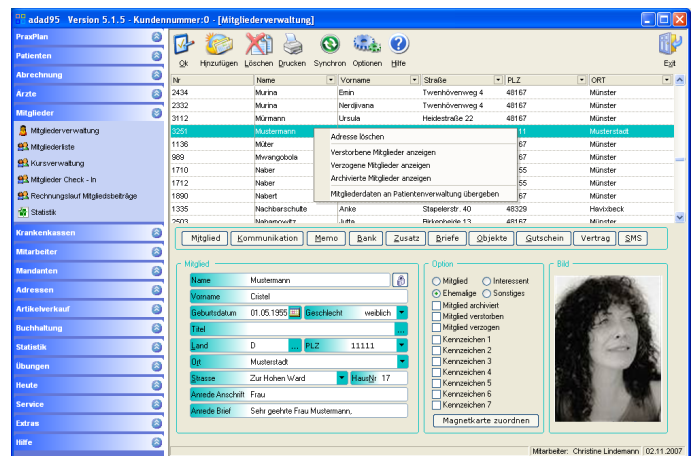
adad95 Version 5.1.5 - Kundennummer:0 - [Mitgliederverwaltung]

PraxPlan
Patienten
Abrechnung
Ärzte
Mitglieder
Mitgliederverwaltung
Mitgliederliste
Kursverwaltung
Mitglieder Check - In
Rechnungslauf Mitgliedsbeiträge
Statistik
Krankenkassen
Mitarbeiter
Mandanten
Adressen
Artikelverkauf
Buchhaltung
Statistik
Übungen
Heute
Service
Extras
Hilfe

Ok Hinzufügen Löschen Drucken Synchron Optionen Hilfe Exit

| Nr | Name | Vorname | Straße | PLZ | ORT |
|---|---|---|---|---|---|
| 2434 | Murina | Emin | Twenhövenweg 4 | 48167 | Münster |
| 2332 | Murina | Nerdjivana | Twenhövenweg 4 | 48167 | Münster |
| 3112 | Mürmann | Ursula | Heidestraße 22 | 48167 | Münster |
| 3251 | Mustermann | | | 11 | Musterstadt |
| 1136 | Müter | | | 67 | Münster |
| 989 | Mwangobola | | | 67 | Münster |
| 1710 | Naber | | | 55 | Münster |
| 1712 | Naber | | | 55 | Münster |
| 1890 | Nabert | | | 67 | Münster |
| 1335 | Nachbarschulte | Anke | Stapelerstr. 40 | 48329 | Havixbeck |
| 2903 | Nahamowitz | Jutta | Birkenheide 13 | 48167 | Münster |

Adresse löschen
Verstorbene Mitglieder anzeigen
Verzogene Mitglieder anzeigen
Archivierte Mitglieder anzeigen
Mitgliederdaten an Patientenverwaltung übergeben

Mitglied Kommunikation Memo Bank Zusatz Briefe Objekte Gutschein Vertrag SMS

Mitglied
Name Mustermann
Vorname Cristel
Geburtsdatum 01.05.1955 Geschlecht weiblich
Titel
Land D PLZ 11111
Ort Musterstadt
Strasse Zur Hohen Ward HausNr 17
Anrede Anschrift Frau
Anrede Brief Sehr geehrte Frau Mustermann,

Option
Mitglied Interessent
Ehemalige Sonstiges
Mitglied archiviert
Mitglied verstorben
Mitglied verzogen
Kennzeichen 1
Kennzeichen 2
Kennzeichen 3
Kennzeichen 4
Kennzeichen 5
Kennzeichen 6
Kennzeichen 7
Magnetkarte zuordnen

Bild

Mitarbeiter: Christine Lindemann 02.11.2007